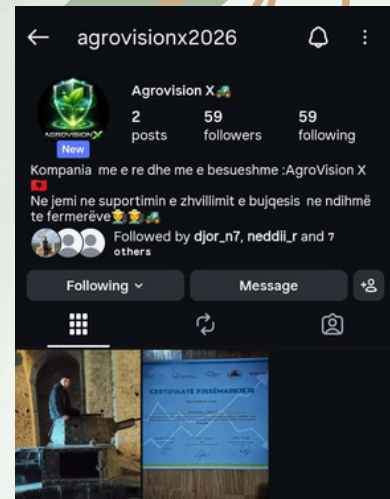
agrovisionx2026

AGROVISION X
New

Agrovision X🚜
2 posts
59 followers
59 following

Kompania me e re dhe me e besueshme :AgroVision X 🇦🇱
Ne jemi ne suportimin e zhvillimit e bujqesis ne ndihmë te fermerëve👨‍🌾👨‍🌾🚜

Followed by djor_n7, neddii_r and 7 others

Following
Message

CERTIFIKATË PJESËMARRJEJE
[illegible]